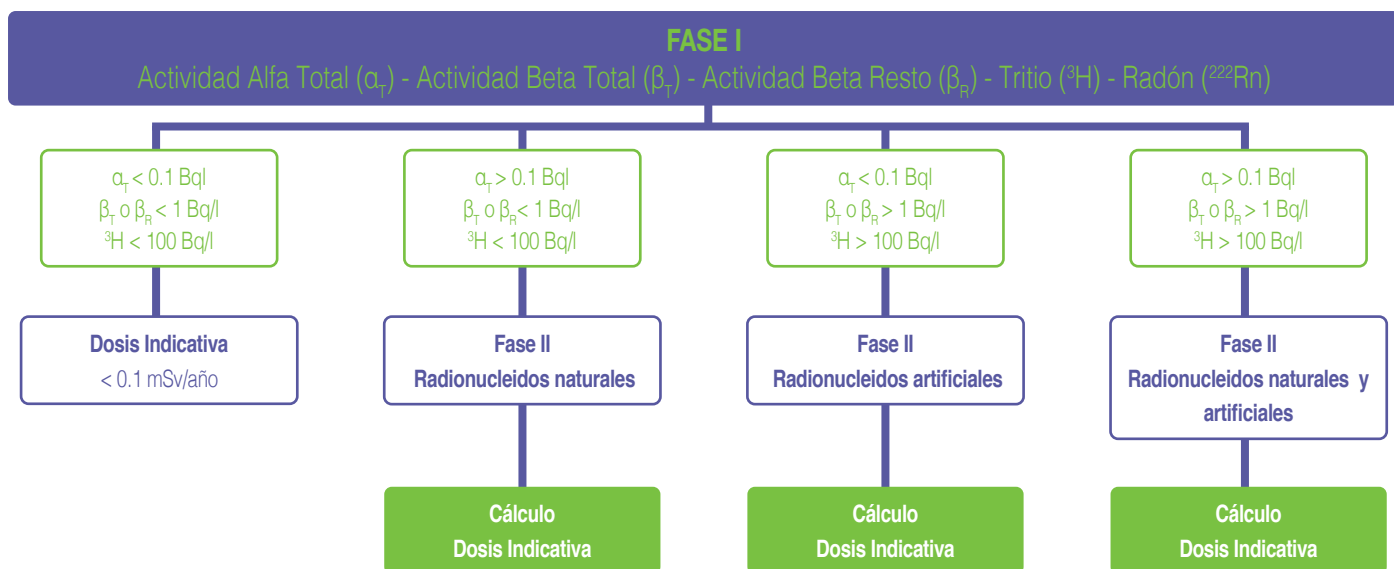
FASE I
Actividad Alfa Total ($\alpha_T$) - Actividad Beta Total ($\beta_T$) - Actividad Beta Resto ($\beta_R$) - Tritio ($^3H$) - Radón ($^{222}Rn$)

$\alpha_T$ < 0.1 Bql
$\beta_T$ o $\beta_R$ < 1 Bq/l
$^3H$ < 100 Bq/l

$\alpha_T$ > 0.1 Bql
$\beta_T$ o $\beta_R$ < 1 Bq/l
$^3H$ < 100 Bq/l

$\alpha_T$ < 0.1 Bql
$\beta_T$ o $\beta_R$ > 1 Bq/l
$^3H$ > 100 Bq/l

$\alpha_T$ > 0.1 Bql
$\beta_T$ o $\beta_R$ > 1 Bq/l
$^3H$ > 100 Bq/l

Dosis Indicativa
< 0.1 mSv/año

Fase II
Radionucleidos naturales

Fase II
Radionucleidos artificiales

Fase II
Radionucleidos naturales y artificiales

Cálculo
Dosis Indicativa

Cálculo
Dosis Indicativa

Cálculo
Dosis Indicativa